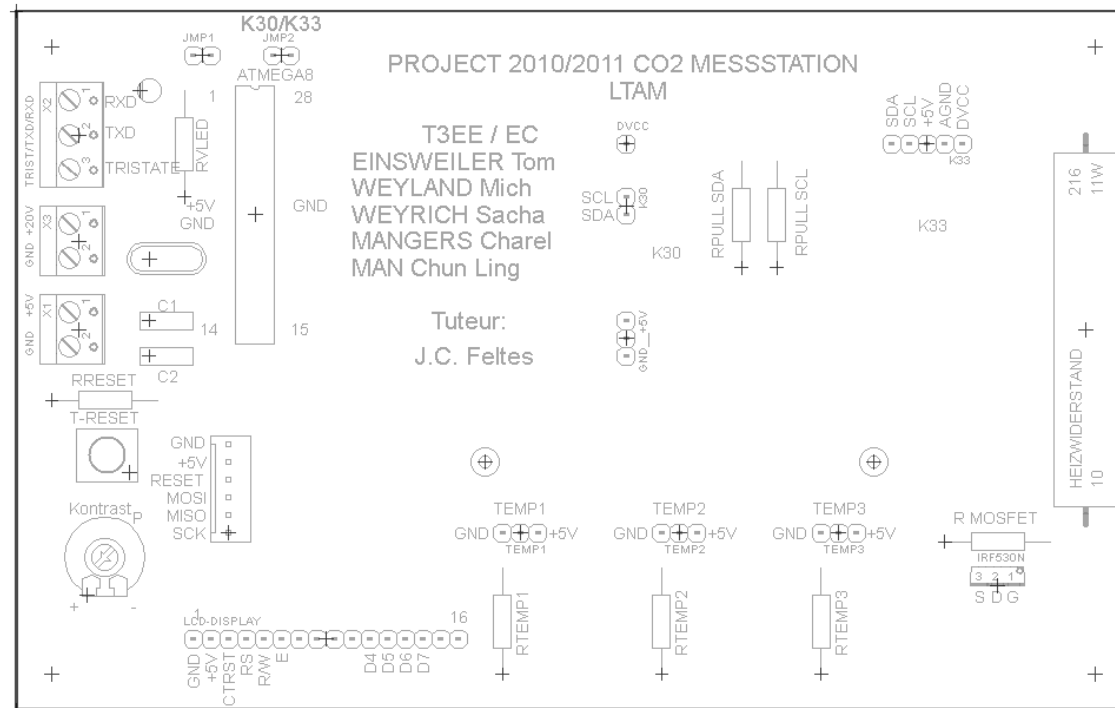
K30/K33
JMP1
JMP2
ATMEGA8
PROJECT 2010/2011 CO2 MESSSTATION
LTAM

TRIST/TXD/RXD
X2
1 RXD
2 TXD
3 TRISTATE
RVLED
1
28
+5V
GND
GND
T3EE / EC
EINSWEILER Tom
WEYLAND Mich
WEYRICH Sacha
MANGERS Charel
MAN Chun Ling
DVCC
SCL
SDA
K30
RPULL SDA
RPULL SCL
SDA
SCL
+5V
AGND
DVCC
K33
K33
K30
216
11W
GND +20V
X3
GND +5V
X1
C1
14
15
C2
Tuteur:
J.C. Feltes
GND_+5V
HEIZWIDERSTAND
10
RRESET
T-RESET
GND
+5V
RESET
MOSI
MISO
SCK
Kontrast
P
+
-
TEMP1
GND +5V
TEMP1
TEMP2
GND +5V
TEMP2
TEMP3
GND +5V
TEMP3
R MOSFET
IRF530N
3 2 1
S D G
1
LCD-DISPLAY
16
GND
+5V
CTRST
RS
R/W
E
D4
D5
D6
D7
RTEMP1
RTEMP2
RTEMP3